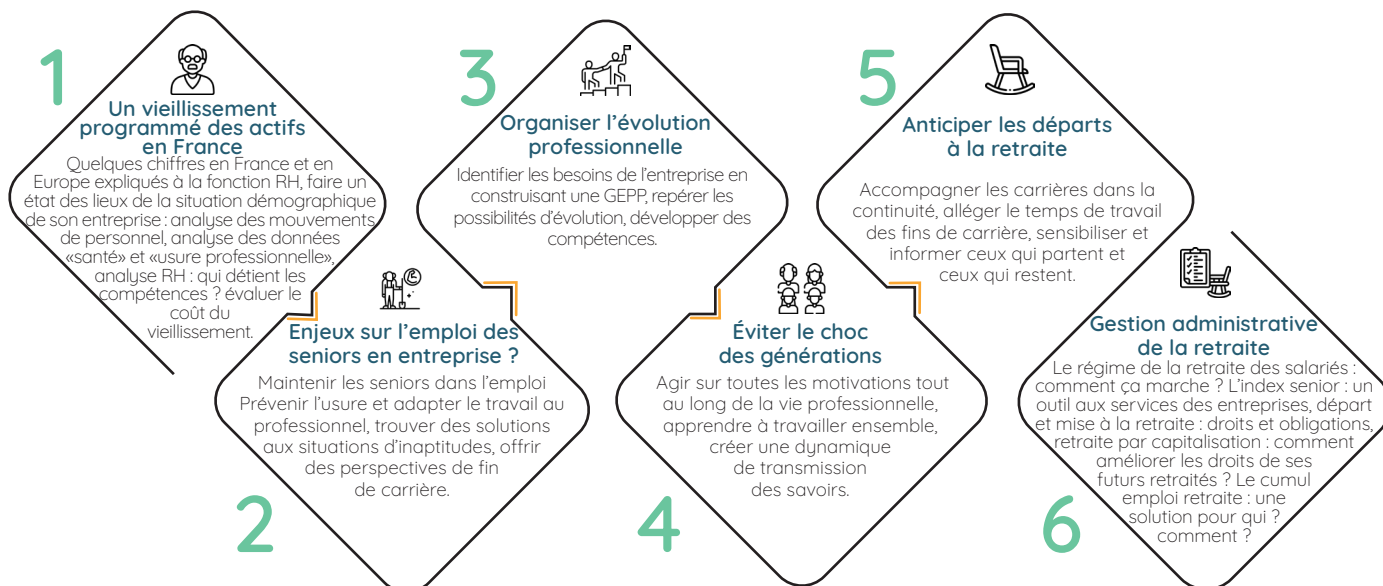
1

Un vieillissement programmé des actifs en France

Quelques chiffres en France et en Europe expliqués à la fonction RH, faire un état des lieux de la situation démographique de son entreprise : analyse des mouvements de personnel, analyse des données «santé» et «usure professionnelle», analyse RH : qui détient les compétences ? évaluer le coût du vieillissement.

Enjeux sur l'emploi des seniors en entreprise ?

Maintenir les seniors dans l'emploi Prévenir l'usure et adapter le travail au professionnel, trouver des solutions aux situations d'inaptitudes, offrir des perspectives de fin de carrière.

2

3

Organiser l'évolution professionnelle

Identifier les besoins de l'entreprise en construisant une GEPP, repérer les possibilités d'évolution, développer des compétences.

Éviter le choc des générations

Agir sur toutes les motivations tout au long de la vie professionnelle, apprendre à travailler ensemble, créer une dynamique de transmission des savoirs.

4

5

Anticiper les départs à la retraite

Accompagner les carrières dans la continuité, alléger le temps de travail des fins de carrière, sensibiliser et informer ceux qui partent et ceux qui restent.

Gestion administrative de la retraite

Le régime de la retraite des salariés : comment ça marche ? L'index senior : un outil aux services des entreprises, départ et mise à la retraite : droits et obligations, retraite par capitalisation : comment améliorer les droits de ses futurs retraités ? Le cumul emploi retraite : une solution pour qui ? comment ?

6